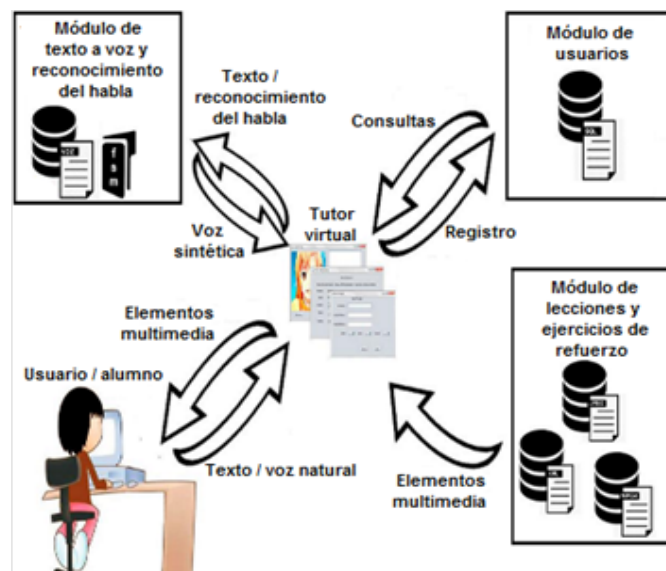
Módulo de texto a voz y reconocimiento del habla

Texto / reconocimiento del habla

Consultas

Módulo de usuarios

Voz sintética

Tutor virtual

Registro

Elementos multimedia

Módulo de lecciones y ejercicios de refuerzo

Usuario / alumno

Texto / voz natural

Elementos multimedia